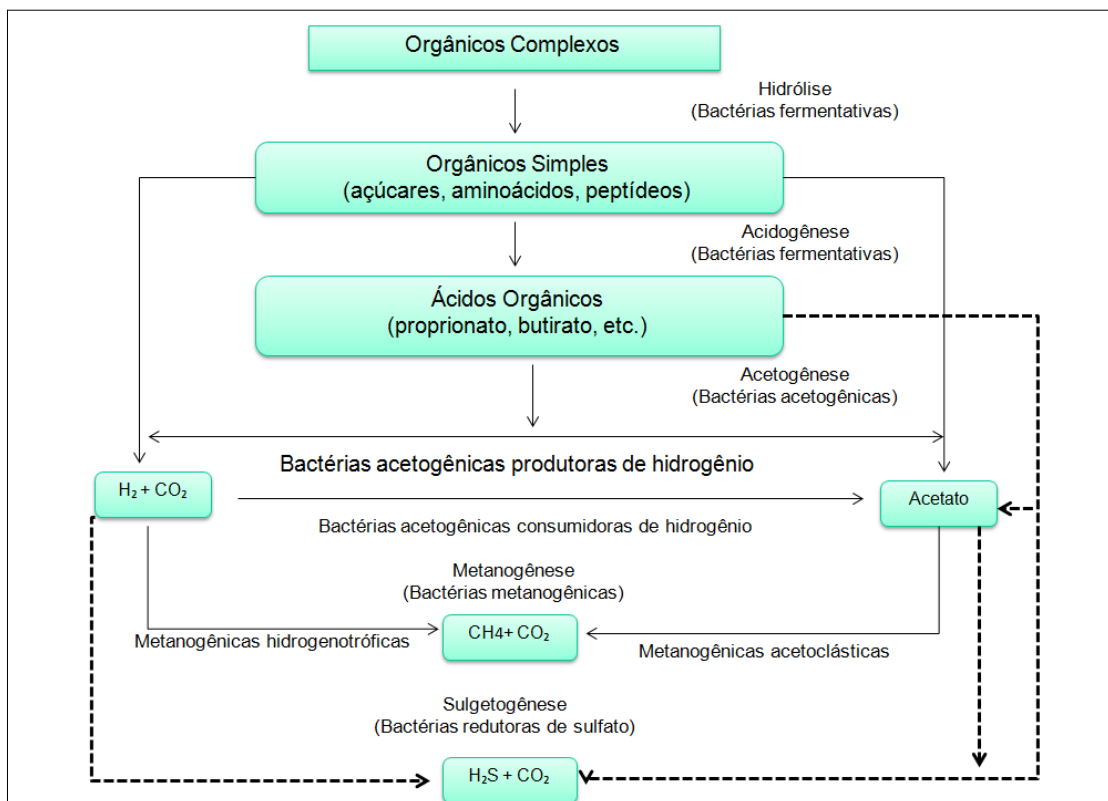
Orgânicos Complexos

Hidrólise
(Bactérias fermentativas)

Orgânicos Simples
(açúcares, aminoácidos, peptídeos)

Acidogênese
(Bactérias fermentativas)

Ácidos Orgânicos
(proprionato, butirato, etc.)

Acetogênese
(Bactérias acetogênicas)

Bactérias acetogênicas produtoras de hidrogênio

$H_2 + CO_2$

Acetato

Bactérias acetogênicas consumidoras de hidrogênio

Metanogênese
(Bactérias metanogênicas)

Metanogênicas hidrogenotróficas

CH4+ $CO_2$

Metanogênicas acetoclásticas

Sulgetogênese
(Bactérias redutoras de sulfato)

$H_2S + CO_2$